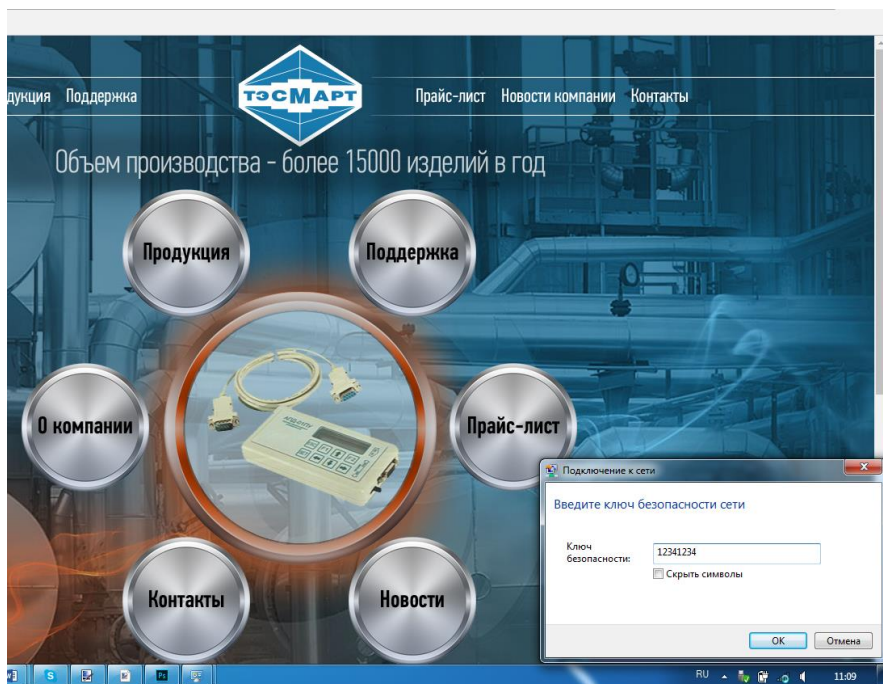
дукция Поддержка

ТЭСМАРТ

Прайс-лист Новости компании Контакты

Объем производства - более 15000 изделий в год

Продукция

Поддержка

О компании

Прайс-лист

Контакты

Новости

Подключение к сети

Введите ключ безопасности сети

Ключ безопасности: 12341234

Скрыть символы

OK Отмена

RU 11:09